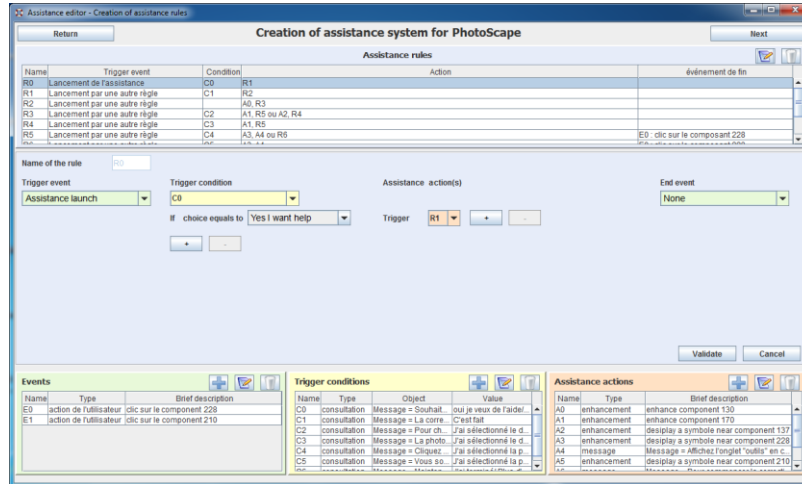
Assistance editor - Creation of assistance rules

Return

Creation of assistance system for PhotoScape

Next

Assistance rules

| Name | Trigger event | Condition | Action | évènement de fin |
|---|---|---|---|---|
| R0 | Lancement de l'assistance | C0 | R1 | |
| R1 | Lancement par une autre règle | C1 | R2 | |
| R2 | Lancement par une autre règle | | A0, R3 | |
| R3 | Lancement par une autre règle | C2 | A1, R5 ou A2, R4 | |
| R4 | Lancement par une autre règle | C3 | A1, R5 | |
| R5 | Lancement par une autre règle | C4 | A3, A4 ou R6 | E0 : clic sur le composant 228 |
| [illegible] | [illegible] | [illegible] | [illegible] | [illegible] |

Name of the rule R0

Trigger event
Assistance launch

Trigger condition
C0

If choice equals to Yes I want help

Assistance action(s)

Trigger R1

+ -

+ -

End event
None

Validate Cancel

Events

| Name | Type | Brief description |
|---|---|---|
| E0 | action de l'utilisateur | clic sur le component 228 |
| E1 | action de l'utilisateur | clic sur le component 210 |

Trigger conditions

| Name | Type | Object | Value |
|---|---|---|---|
| C0 | consultation | Message = Souhait... | oui je veux de l'aide/... |
| C1 | consultation | Message = La corre... | C'est fait |
| C2 | consultation | Message = Pour ch... | J'ai sélectionné le d... |
| C3 | consultation | Message = La photo... | J'ai sélectionné le d... |
| C4 | consultation | Message = Cliquez ... | J'ai sélectionné la p... |
| C5 | consultation | Message = Vous so... | J'ai sélectionné la p... |
| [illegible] | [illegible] | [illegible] | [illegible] |

Assistance actions

| Name | Type | Brief description |
|---|---|---|
| A0 | enhancement | enhance component 130 |
| A1 | enhancement | enhance component 170 |
| A2 | enhancement | desiplay a symbole near component 137 |
| A3 | enhancement | desiplay a symbole near component 228 |
| A4 | message | Message = Affichez l'onglet "outils" en c... |
| A5 | enhancement | desiplay a symbole near component 210 |
| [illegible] | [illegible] | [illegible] |